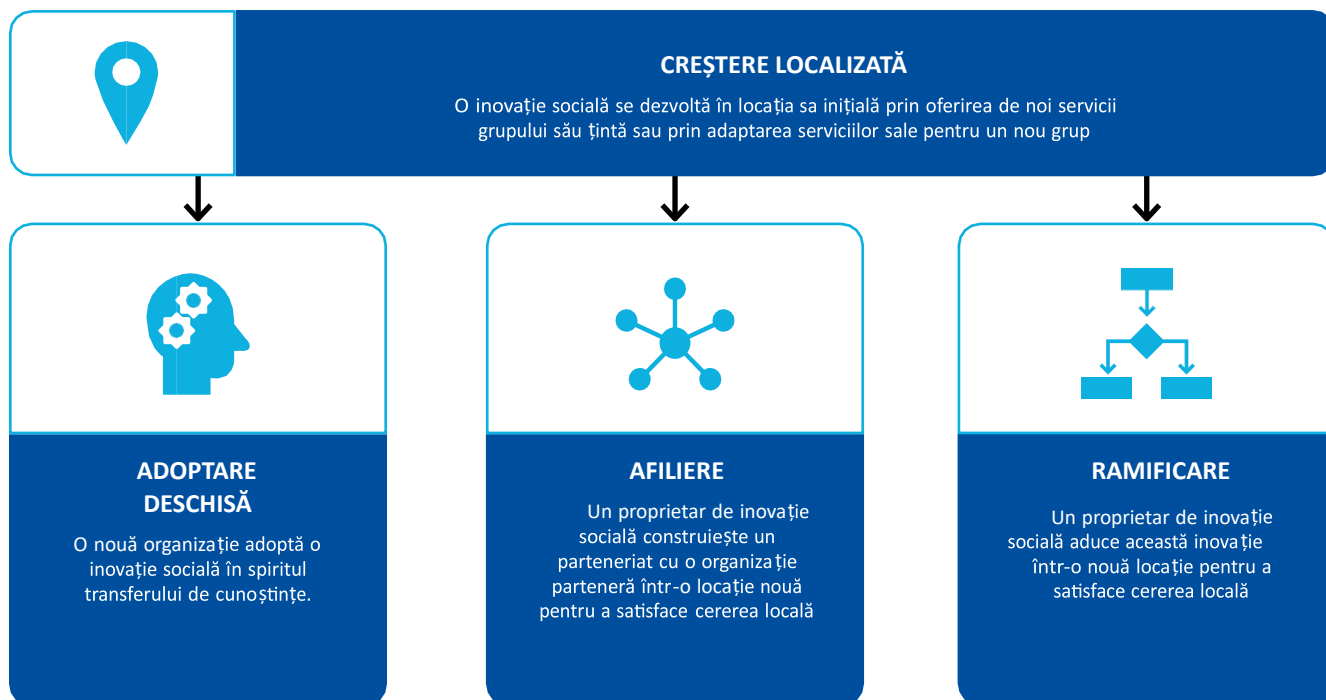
CREȘTERE LOCALIZATĂ

O inovație socială se dezvoltă în locația sa inițială prin oferirea de noi servicii grupului său țintă sau prin adaptarea serviciilor sale pentru un nou grup

ADOPTARE DESCHISĂ

O nouă organizație adoptă o inovație socială în spiritul transferului de cunoștințe.

AFILIERE

Un proprietar de inovație socială construiește un parteneriat cu o organizație parteneră într-o locație nouă pentru a satisface cererea locală

RAMIFICARE

Un proprietar de inovație socială aduce această inovație într-o nouă locație pentru a satisface cererea locală